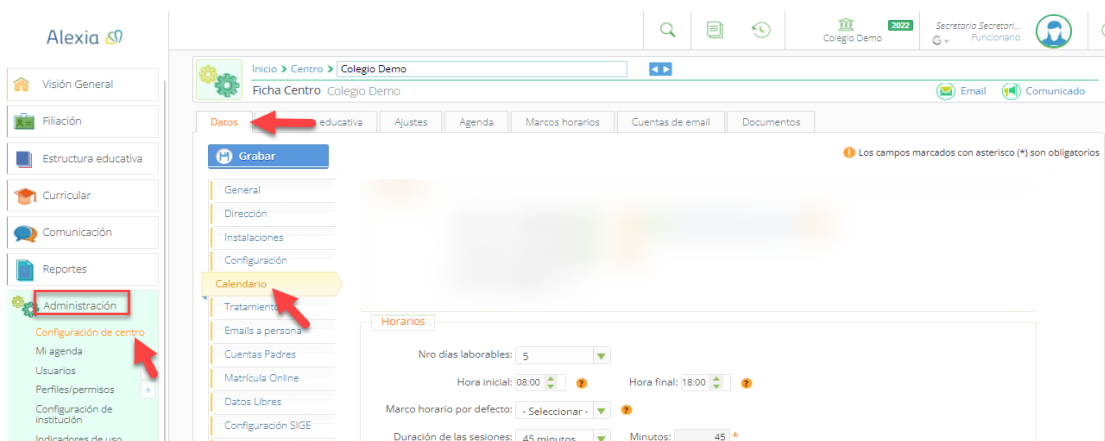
Alexia

Visión General
Filiación
Estructura educativa
Curricular
Comunicación
Reportes
Administración
Configuración de centro
Mi agenda
Usuarios
Perfiles/permisos
Configuración de institución
Indicadores de uso

2022
Colegio Demo
Secretaria Secretari...
Funcionario

Inicio > Centro > Colegio Demo
Ficha Centro Colegio Demo
Email Comunicado

Datos | educativa | Ajustes | Agenda | Marcos horarios | Cuentas de email | Documentos

Grabar

Los campos marcados con asterisco (*) son obligatorios

General
Dirección
Instalaciones
Configuración
Calendario
Tratamiento
Emails a persona
Cuentas Padres
Matrícula Online
Datos Libres
Configuración SIGE

Horarios
Nro días laborables: 5
Hora inicial: 08:00
Hora final: 18:00
Marco horario por defecto: - Seleccionar -
Duración de las sesiones: 45 minutos
Minutos: 45 *